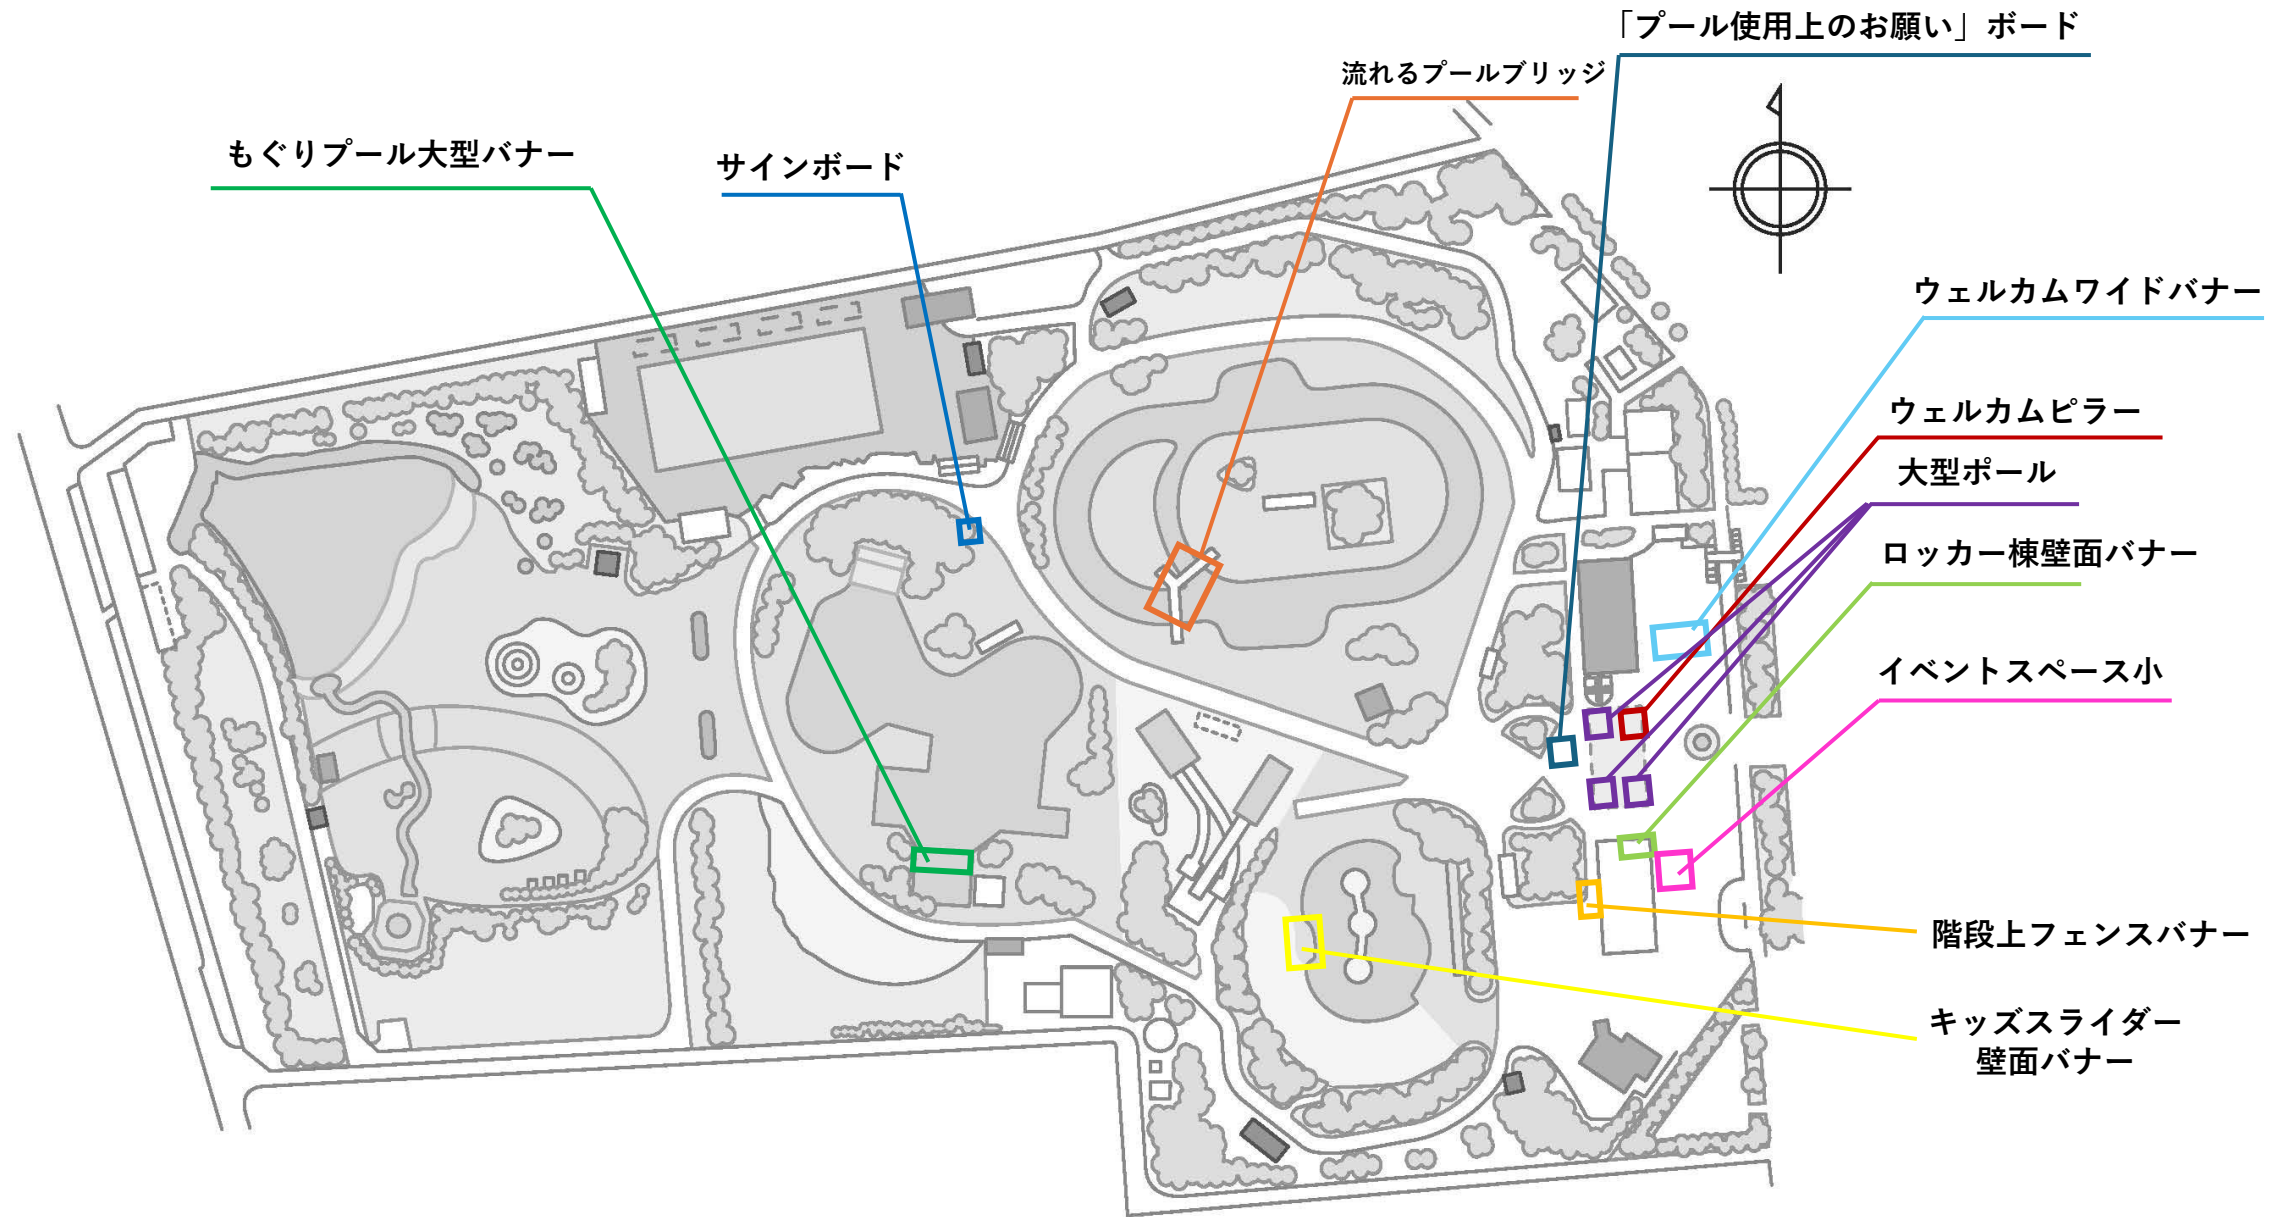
「プール使用上のお願い」ボード

流れるプールブリッジ

もぐりプール大型バナー

サインボード

ウェルカムワイドバナー

ウェルカムピラー

大型ポール

ロッカー棟壁面バナー

イベントスペース小

階段上フェンスバナー

キッズスライダー
壁面バナー